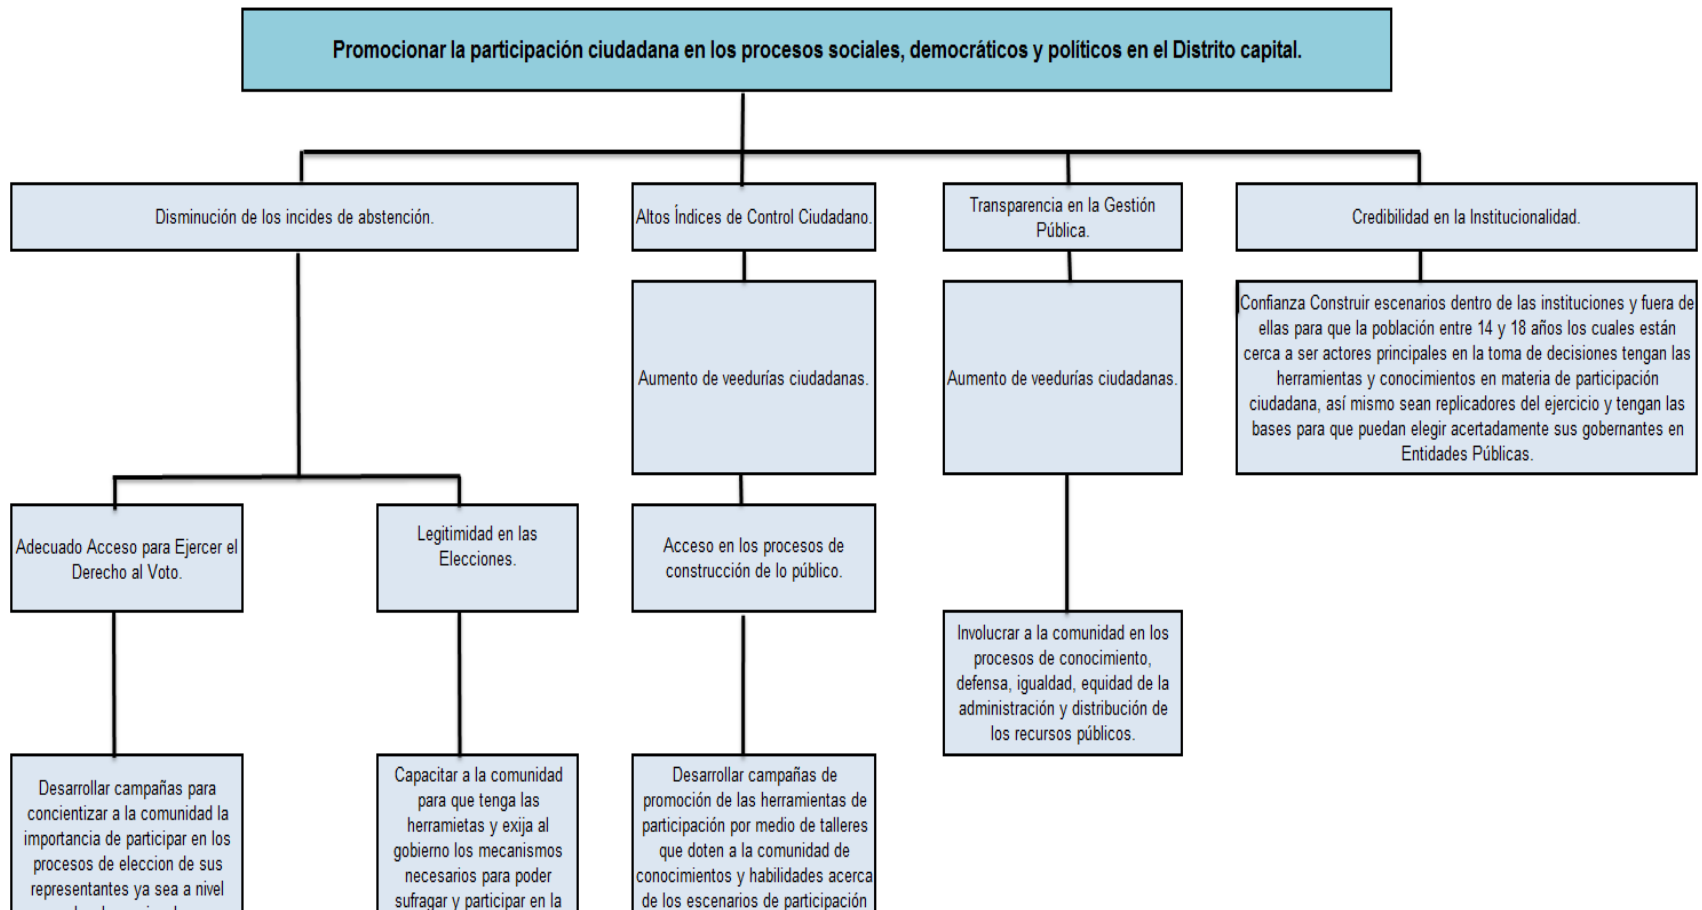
Promocionar la participación ciudadana en los procesos sociales, democráticos y políticos en el Distrito capital.

Disminución de los incides de abstención.

Altos Índices de Control Ciudadano.

Transparencia en la Gestión Pública.

Credibilidad en la Institucionalidad.

Aumento de veedurías ciudadanas.

Aumento de veedurías ciudadanas.

Confianza Construir escenarios dentro de las instituciones y fuera de ellas para que la población entre 14 y 18 años los cuales están cerca a ser actores principales en la toma de decisiones tengan las herramientas y conocimientos en materia de participación ciudadana, así mismo sean replicadores del ejercicio y tengan las bases para que puedan elegir acertadamente sus gobernantes en Entidades Públicas.

Adecuado Acceso para Ejercer el Derecho al Voto.

Legitimidad en las Elecciones.

Acceso en los procesos de construcción de lo público.

Involucrar a la comunidad en los procesos de conocimiento, defensa, igualdad, equidad de la administración y distribución de los recursos públicos.

Desarrollar campañas para concientizar a la comunidad la importancia de participar en los procesos de eleccion de sus representantes ya sea a nivel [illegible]

Capacitar a la comunidad para que tenga las herramietas y exija al gobierno los mecanismos necesarios para poder sufragar y participar en la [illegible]

Desarrollar campañas de promoción de las herramientas de participación por medio de talleres que doten a la comunidad de conocimientos y habilidades acerca de los escenarios de participación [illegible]